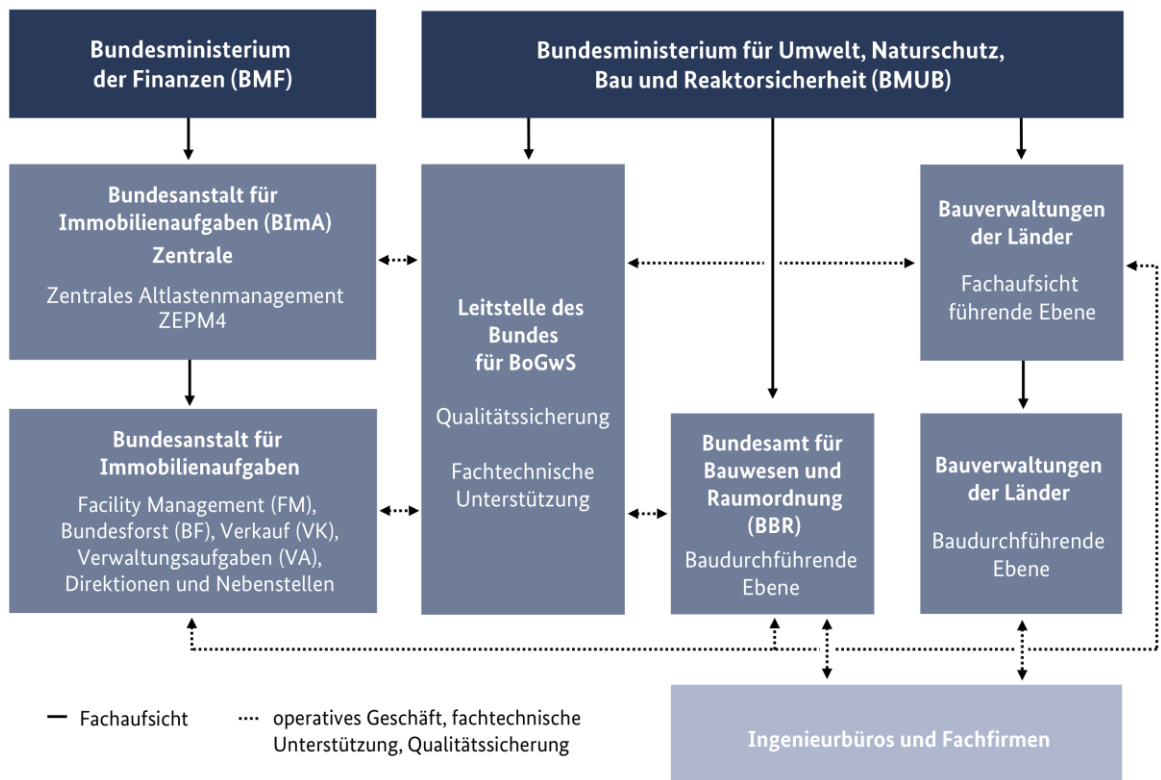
Bundesministerium der Finanzen (BMF)

Bundesministerium für Umwelt, Naturschutz, Bau und Reaktorsicherheit (BMUB)

Bundesanstalt für Immobilienaufgaben (BImA)
Zentrale
Zentrales Altlastenmanagement ZEPM4

Leitstelle des Bundes für BoGwS
Qualitätssicherung
Fachtechnische Unterstützung

Bauverwaltungen der Länder
Fachaufsicht führende Ebene

Bundesanstalt für Immobilienaufgaben
Facility Management (FM), Bundesforst (BF), Verkauf (VK), Verwaltungsaufgaben (VA), Direktionen und Nebenstellen

Bundesamt für Bauwesen und Raumordnung (BBR)
Baudurchführende Ebene

Bauverwaltungen der Länder
Baudurchführende Ebene

Ingenieurbüros und Fachfirmen

Fachaufsicht

operatives Geschäft, fachtechnische Unterstützung, Qualitätssicherung